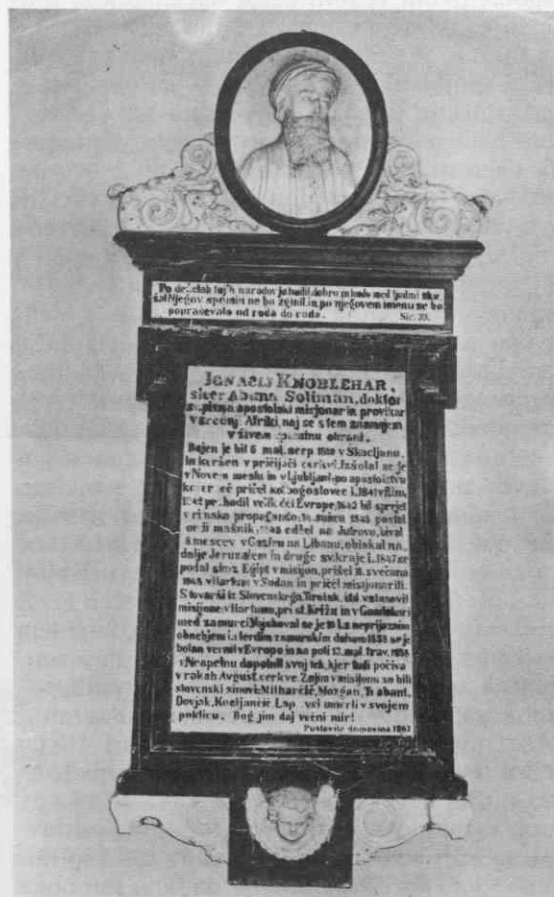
Po deželah tujih narodov je hodil dobro in hudo med ljudmi skušal. Njegov spomin ne bo zginil in po njegovem imenu se bo povpraševalo od roda do roda. Sir. 39.

IGNACIJ KNOBLEHAR, sicer Abuna Soliman, doktor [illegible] apostolski misijonar in provikar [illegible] Afriki, naj se s tem znamnjem v živem spominu ohrani.

Rojen je bil 6 mal. serp 1819 v Škocjanu, in krščen v pričijoči cerkvi. Izšolal se je v Novem mestu in v Ljubljani, po apostolstvu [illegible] se pričel koj pogostovec l. 1841 v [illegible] prehodil veliko deli Evrope, 1842 bil sprejet v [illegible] propagando, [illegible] 1845 posvet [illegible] mašnik, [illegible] na Jutrovo, bival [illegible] mescev v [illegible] na Libanu, obiskal na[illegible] Jeruzalem in druge sv. kraje l. 1847 se podal skoz Egipt v misijon, prišel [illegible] v Kartum in pričel misijonariti. S tovarši iz Slovenskega Štajerska, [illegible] misijone v Kartum, pri sv. Križu in v Gondokori med zamurci. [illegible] se je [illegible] obnebjem in serdim zamurskim duhom 1858 se je bolan vernil v Evropo in na poti 13. mal. trav. 1858 v Neapelnu dopolnil svoj tek, kjer tudi počiva v rakah August. cerkve. Za njim v misijonu so bili slovenski sinovi Milharčič, Mozgan, Trabant, Dovjak, Kocijančič, Lap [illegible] umerli v svojem poklicu. Bog jim daj večni mir!

Postavila domovina 1863